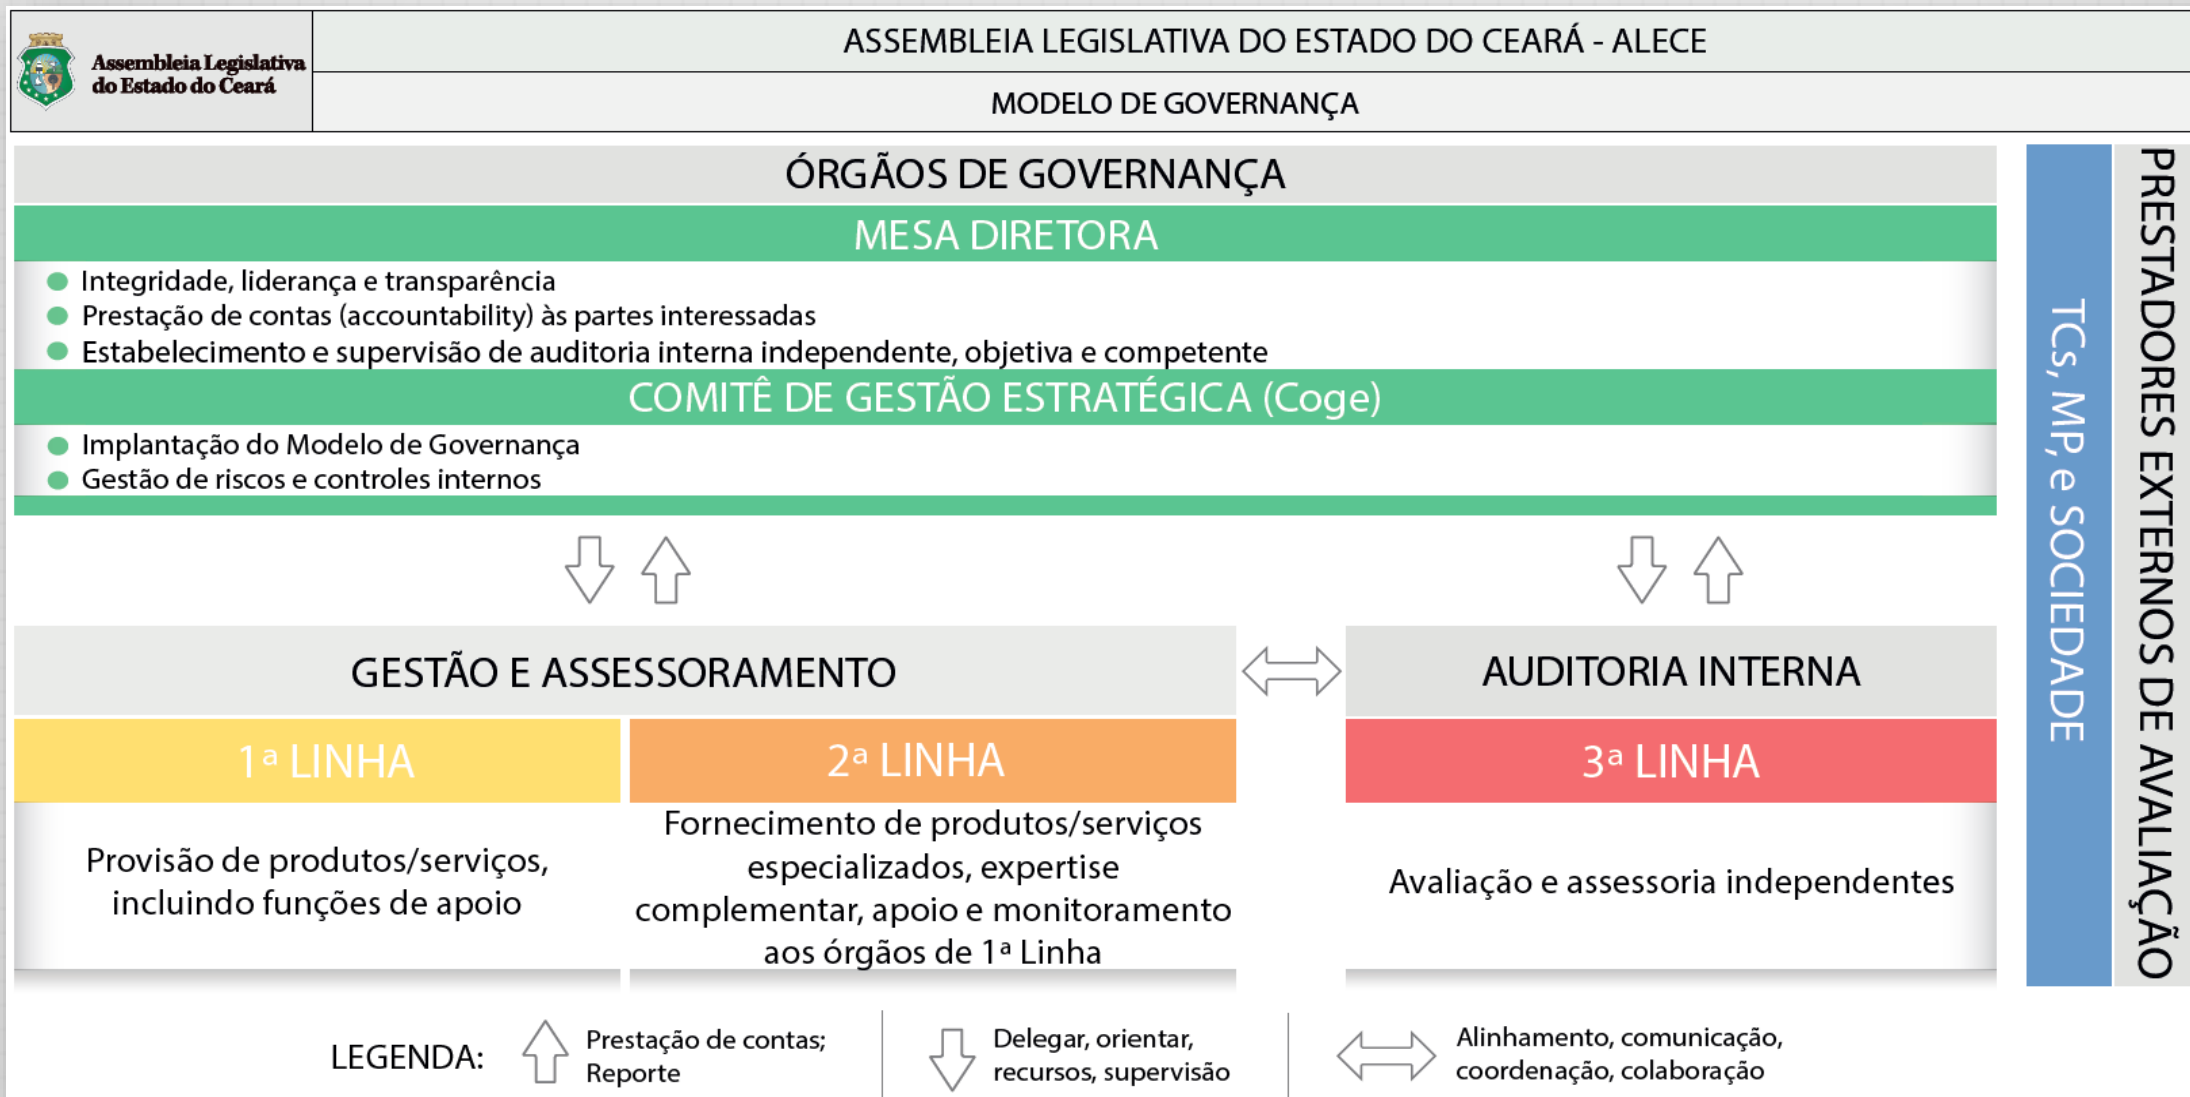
Assembleia Legislativa do Estado do Ceará

ASSEMBLEIA LEGISLATIVA DO ESTADO DO CEARÁ - ALECE

MODELO DE GOVERNANÇA

ÓRGÃOS DE GOVERNANÇA

MESA DIRETORA

- Integridade, liderança e transparência
- Prestação de contas (accountability) às partes interessadas
- Estabelecimento e supervisão de auditoria interna independente, objetiva e competente

COMITÊ DE GESTÃO ESTRATÉGICA (Coge)

- Implantação do Modelo de Governança
- Gestão de riscos e controles internos

GESTÃO E ASSESSORAMENTO

AUDITORIA INTERNA

1ª LINHA

Provisão de produtos/serviços, incluindo funções de apoio

2ª LINHA

Fornecimento de produtos/serviços especializados, expertise complementar, apoio e monitoramento aos órgãos de 1ª Linha

3ª LINHA

Avaliação e assessoria independentes

TCs, MP, e SOCIEDADE

PRESTADORES EXTERNOS DE AVALIAÇÃO

LEGENDA: Prestação de contas; Reporte

Delegar, orientar, recursos, supervisão

Alinhamento, comunicação, coordenação, colaboração